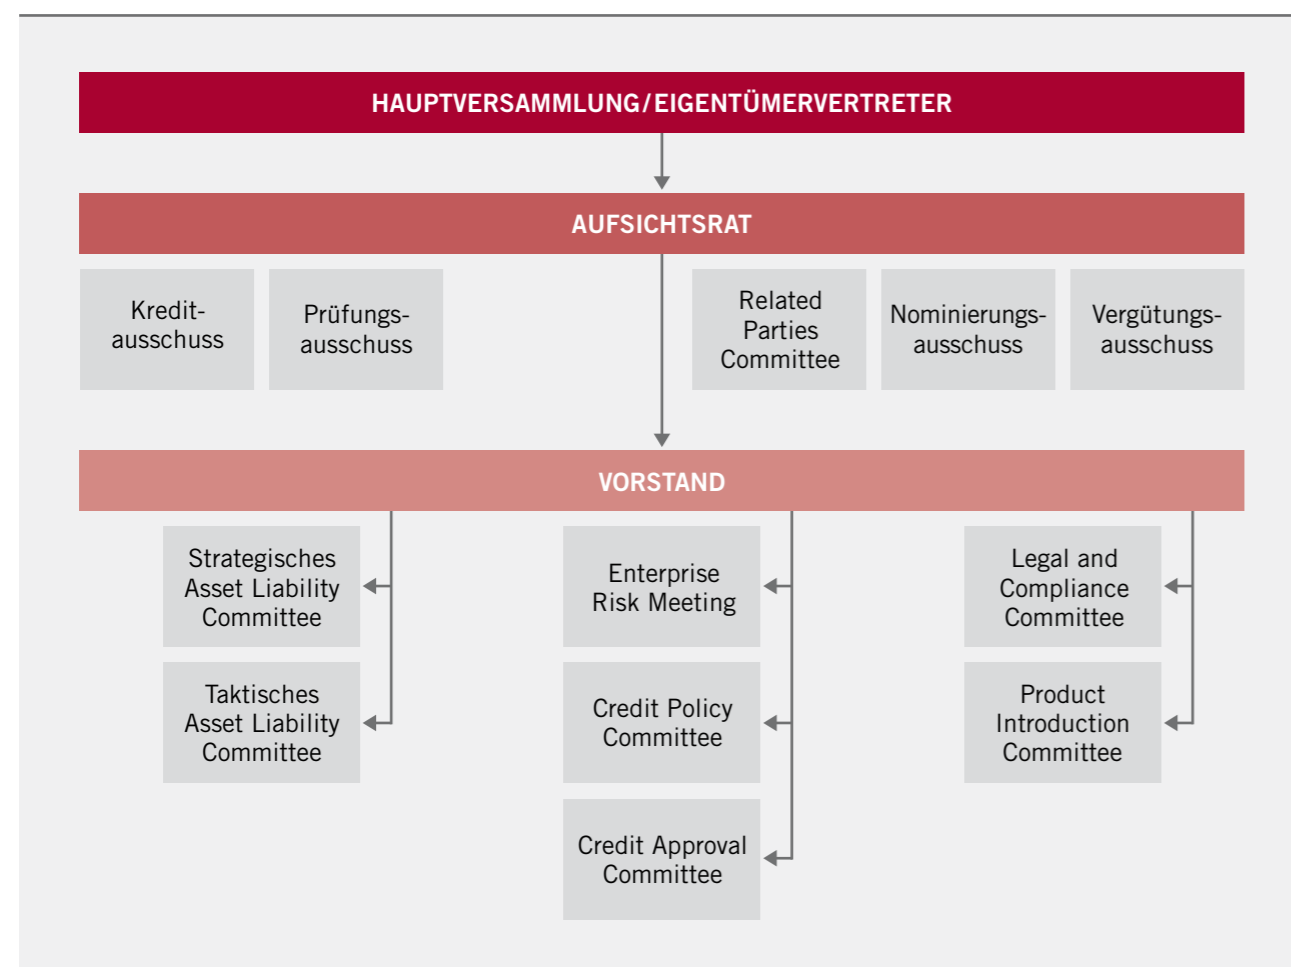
HAUPTVERSAMMLUNG/EIGENTÜMERVERTRETER

AUFSICHTSRAT

Kredit-ausschuss

Prüfungs-ausschuss

Related Parties Committee

Nominierungs-ausschuss

Vergütungs-ausschuss

VORSTAND

Strategisches Asset Liability Committee

Taktisches Asset Liability Committee

Enterprise Risk Meeting

Credit Policy Committee

Credit Approval Committee

Legal and Compliance Committee

Product Introduction Committee